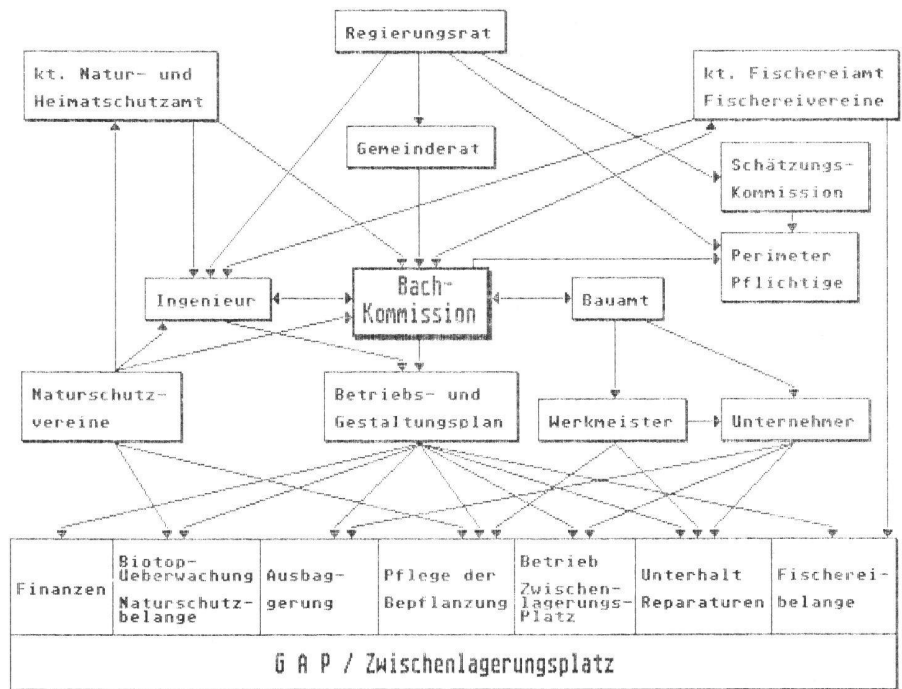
Regierungsrat

kt. Natur- und Heimatschutzamt

kt. Fischereiamt Fischereivereine

Gemeinderat

Schätzungs-Kommission

Perimeter Pflichtige

Ingenieur

Bach-Kommission

Bauamt

Naturschutz-vereine

Betriebs- und Gestaltungsplan

Werkmeister

Unternehmer

| Finanzen | Biotop-Ueberwachung Naturschutz-belange | Ausbag-gerung | Pflege der Bepflanzung | Betrieb Zwischen-lagerungs-Platz | Unterhalt Reparaturen | Fischerei-belange |
|---|---|---|---|---|---|---|

G A P / Zwischenlagerungsplatz